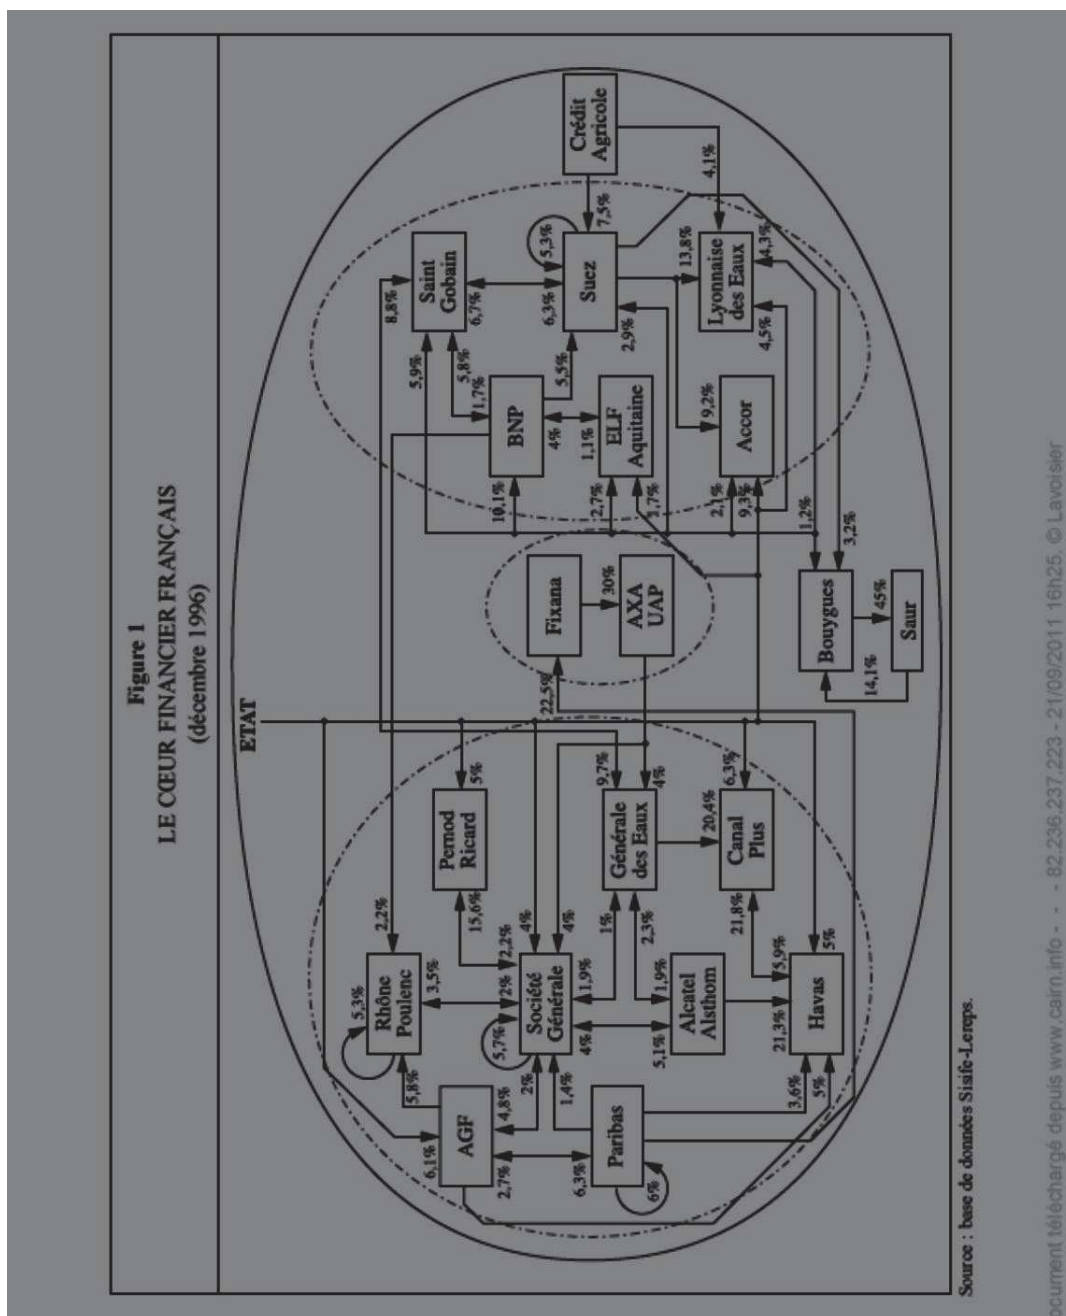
Figure 1
LE CŒUR FINANCIER FRANÇAIS
(décembre 1996)

ETAT

Crédit Agricole
4,1%
7,5%
Saint Gobain
Suez
5,3%
8,8%
6,7%
6,3%
13,8%
Lyonnaise des Eaux
4,3%
5,9%
5,8%
1,7%
5,5%
2,9%
4,5%
BNP
4%
1,1%
ELF Aquitaine
9,2%
Accor
10,1%
2,7%
1,7%
2,1%
9,3%
1,2%
3,2%
Fixana
30%
AXA UAP
Bouygues
45%
Saur
14,1%
22,5%
Pernod Ricard
5%
9,7%
4%
Générale des Eaux
20,4%
Canal Plus
6,3%
2,2%
15,6%
2,2%
4%
4%
1%
2,3%
21,8%
Rhône Poulenc
5,3%
3,5%
2%
1,9%
Société Générale
5,7%
1,9%
Alcatel Alsthom
3,9%
5%
5,8%
4%
5,1%
Havas
21,3%
2%
4,8%
1,4%
AGF
6,1%
2,7%
6,3%
Paribas
6%
3,6%
5%

Source : base de données Sisife-Lereps.

Document téléchargé depuis www.cairn.info - - - 82.236.237.223 - 21/09/2011 16h25. © Lavoisier